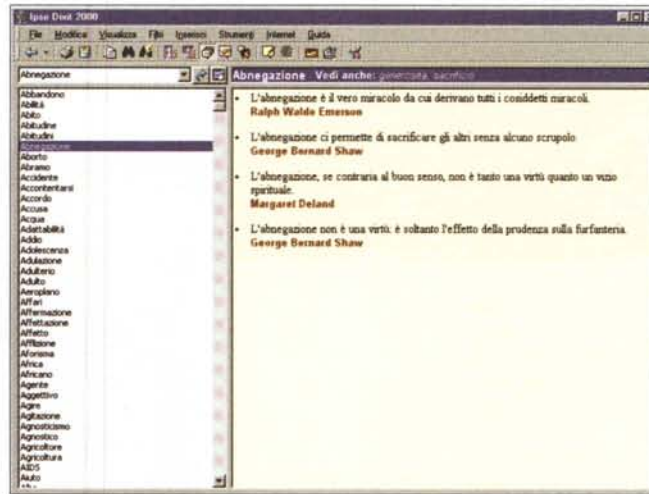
Ipse Dixit 2000

File Modifica Visualizza Filtri Ipertesti Strumenti Internet Guida

Abnegazione

Abbandono
Abilità
Abito
Abitudine
Abitudini
Abnegazione
Aborto
Abramo
Accidente
Accontentarsi
Accordo
Accusa
Acqua
Adattabilità
Addio
Adolescenza
Adulazione
Adulterio
Adulto
Aeroplano
Affari
Affermazione
Affettazione
Affetto
Afflizione
Aforisma
Africa
Africano
Agente
Aggettivo
Agire
Agitazione
Agnosticismo
Agnostico
Agricoltore
Agricoltura
AIDS
Aiuto

Abnegazione Vedi anche: generosità, sacrificio

L'abnegazione è il vero miracolo da cui derivano tutti i cosiddetti miracoli.
Ralph Waldo Emerson

L'abnegazione ci permette di sacrificare gli altri senza alcuno scrupolo.
George Bernard Shaw

L'abnegazione, se contraria al buon senso, non è tanto una virtù quanto un vizio spirituale.
Margaret Deland

L'abnegazione non è una virtù: è soltanto l'effetto della prudenza sulla furfanteria.
George Bernard Shaw